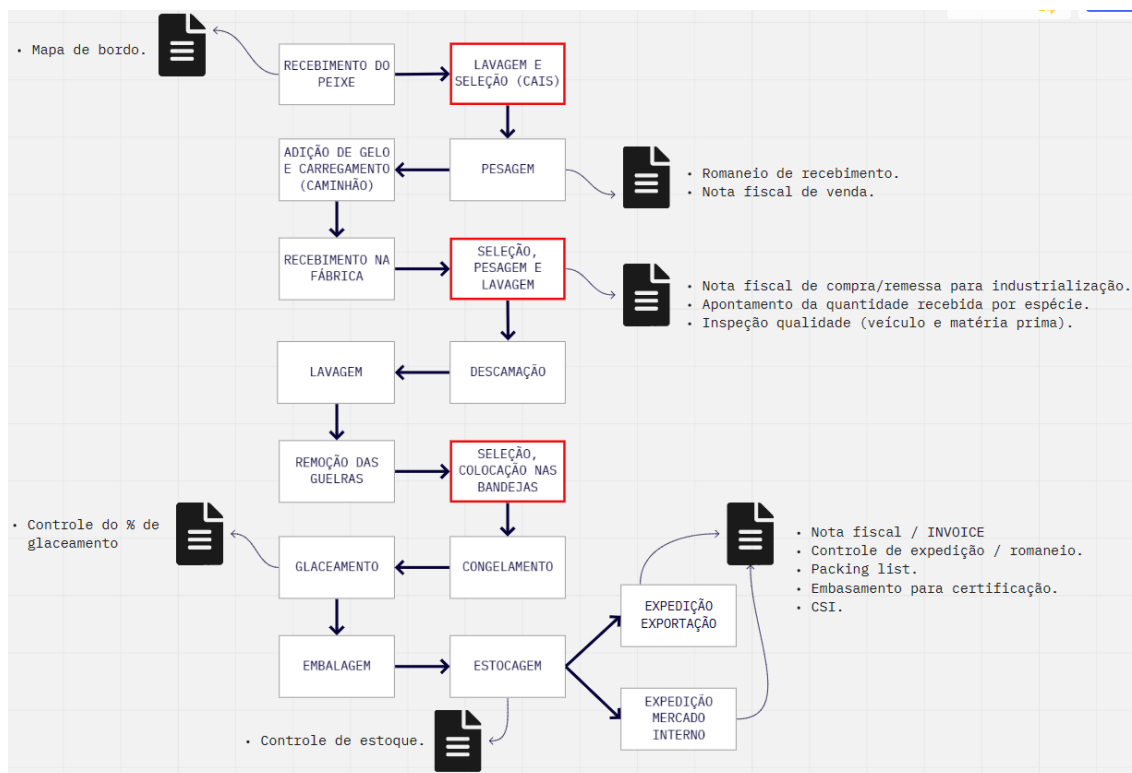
• Mapa de bordo.

RECEBIMENTO DO PEIXE

LAVAGEM E SELEÇÃO (CAIS)

ADIÇÃO DE GELO E CARREGAMENTO (CAMINHÃO)

PESAGEM

• Romaneio de recebimento.
• Nota fiscal de venda.

RECEBIMENTO NA FÁBRICA

SELEÇÃO, PESAGEM E LAVAGEM

• Nota fiscal de compra/remessa para industrialização.
• Apontamento da quantidade recebida por espécie.
• Inspeção qualidade (veículo e matéria prima).

LAVAGEM

DESCAMAÇÃO

REMOÇÃO DAS GUELRAS

SELEÇÃO, COLOCAÇÃO NAS BANDEJAS

• Controle do % de glaceamento

GLACEAMENTO

CONGELAMENTO

• Nota fiscal / INVOICE
• Controle de expedição / romaneio.
• Packing list.
• Embasamento para certificação.
• CSI.

EXPEDIÇÃO EXPORTAÇÃO

EMBALAGEM

ESTOCAGEM

EXPEDIÇÃO MERCADO INTERNO

• Controle de estoque.